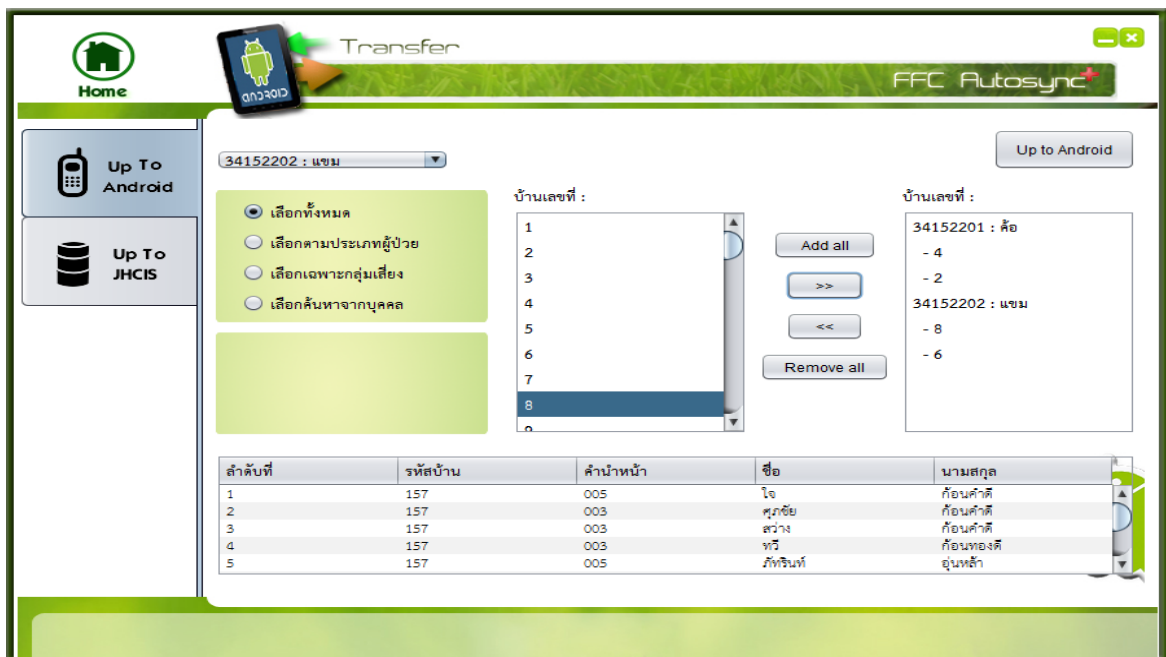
Home

ANDROID

Transfer

FFC Autosync

Up To Android

Up To JHCIS

34152202 : แขม

Up to Android

เลือกทั้งหมด
เลือกตามประเภทผู้ป่วย
เลือกเฉพาะกลุ่มเสี่ยง
เลือกค้นหาจากบุคคล

บ้านเลขที่ :
1
2
3
4
5
6
7
8
9

Add all
>>
<<
Remove all

บ้านเลขที่ :
34152201 : ค้อ
- 4
- 2
34152202 : แขม
- 8
- 6

| ลำดับที่ | รหัสบ้าน | คำนำหน้า | ชื่อ | นามสกุล |
|---|---|---|---|---|
| 1 | 157 | 005 | ใจ | ก้อนคำดี |
| 2 | 157 | 003 | ศุภชัย | ก้อนคำดี |
| 3 | 157 | 003 | สว่าง | ก้อนคำดี |
| 4 | 157 | 003 | ทวี | ก้อนทองดี |
| 5 | 157 | 005 | ภัทรินท์ | อุ่นหล้า |